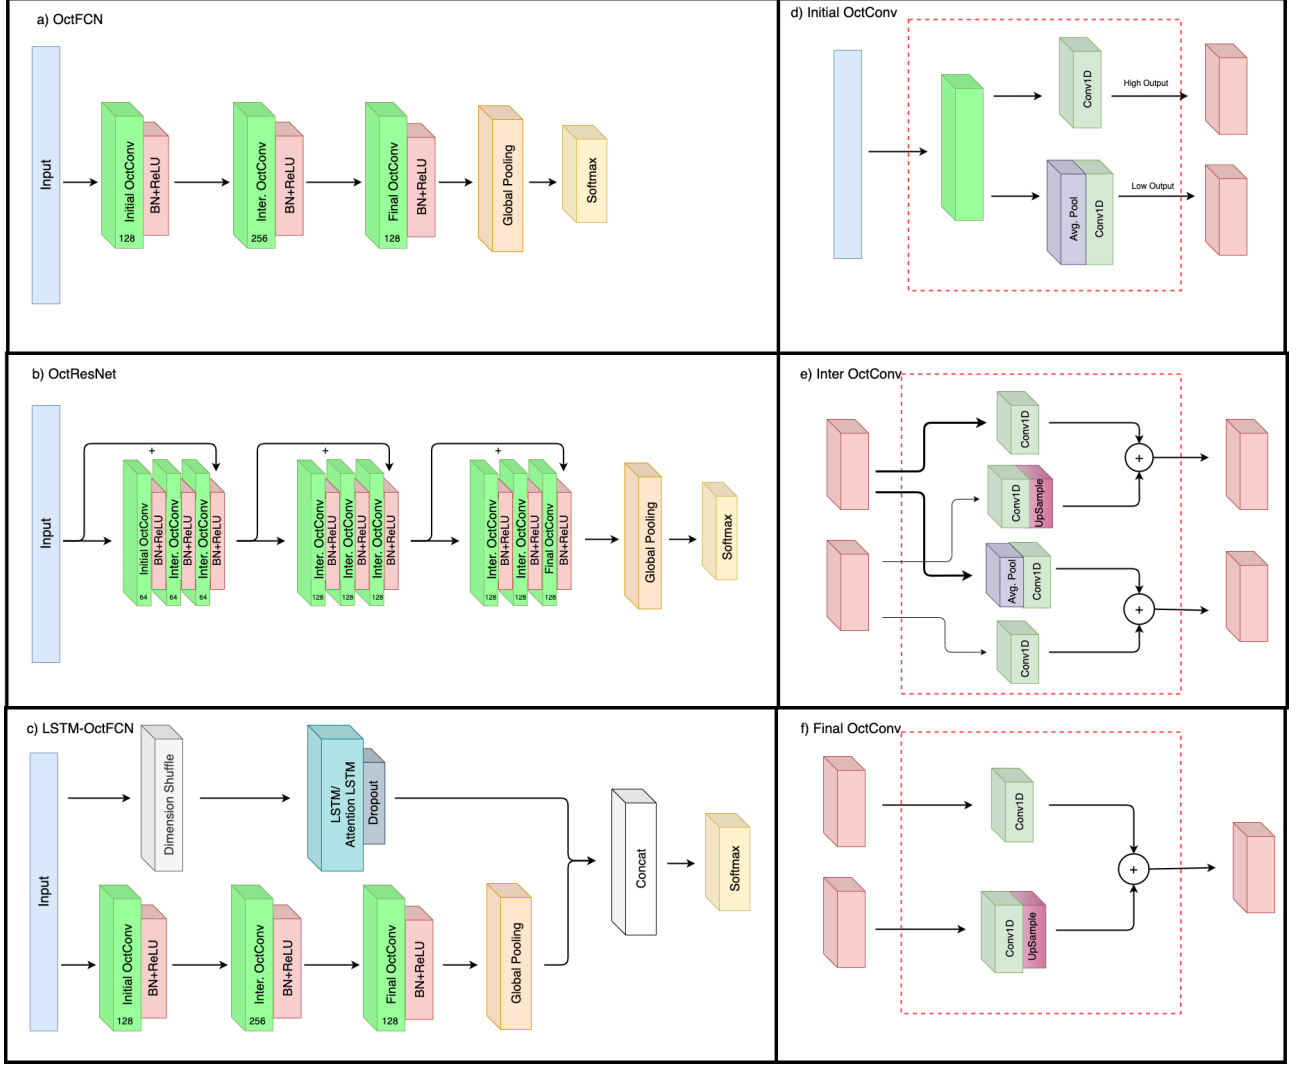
a) OctFCN

Input
Initial OctConv
128
BN+ReLU
Inter. OctConv
256
BN+ReLU
Final OctConv
128
BN+ReLU
Global Pooling
Softmax

d) Initial OctConv

Conv1D
High Output
Avg. Pool
Conv1D
Low Output

b) OctResNet

Input
+
Initial OctConv
64
BN+ReLU
Inter. OctConv
64
BN+ReLU
Inter. OctConv
64
BN+ReLU
+
Inter. OctConv
128
BN+ReLU
Inter. OctConv
128
BN+ReLU
Inter. OctConv
128
BN+ReLU
+
Inter. OctConv
128
BN+ReLU
Inter. OctConv
128
BN+ReLU
Final OctConv
128
BN+ReLU
Global Pooling
Softmax

e) Inter OctConv

Conv1D
+
Conv1D
UpSample
Avg. Pool
Conv1D
+
Conv1D

c) LSTM-OctFCN

Input
Dimension Shuffle
LSTM/
Attention LSTM
Dropout
Concat
Softmax
Initial OctConv
128
BN+ReLU
Inter. OctConv
256
BN+ReLU
Final OctConv
128
BN+ReLU
Global Pooling

f) Final OctConv

Conv1D
+
Conv1D
UpSample